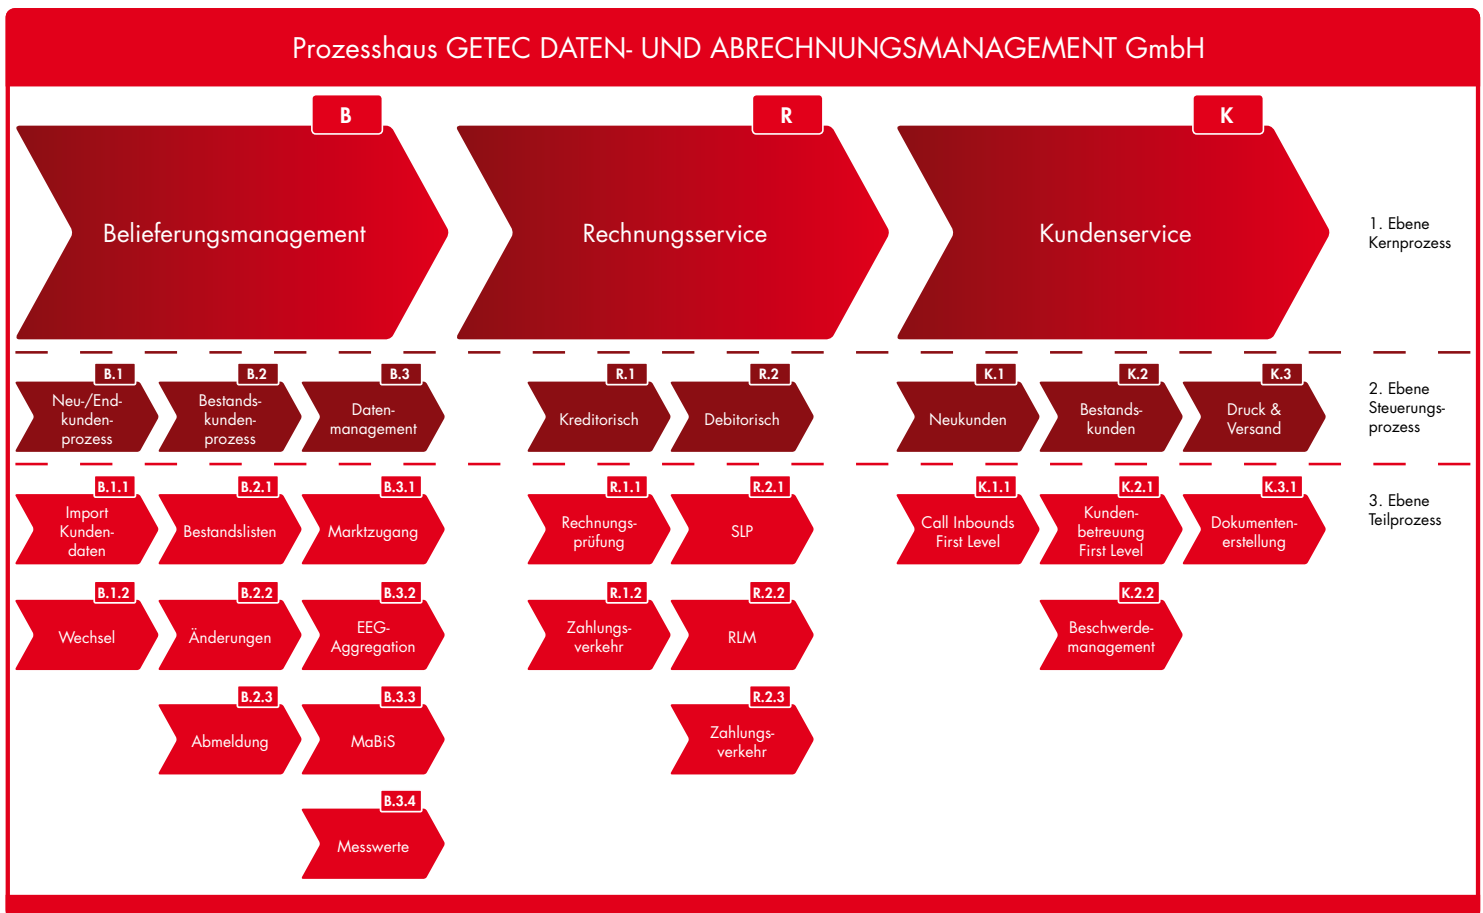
Prozesshaus GETEC DATEN- UND ABRECHNUNGSMANAGEMENT GmbH

B
Belieferungsmanagement

R
Rechnungsservice

K
Kundenservice

1. Ebene Kernprozess

B.1
Neu-/End-kunden-prozess

B.2
Bestands-kunden-prozess

B.3
Daten-management

R.1
Kreditorisch

R.2
Debitorisch

K.1
Neukunden

K.2
Bestands-kunden

K.3
Druck & Versand

2. Ebene Steuerungs-prozess

B.1.1
Import Kunden-daten

B.2.1
Bestandslisten

B.3.1
Marktzugang

R.1.1
Rechnungs-prüfung

R.2.1
SLP

K.1.1
Call Inbounds First Level

K.2.1
Kunden-betreuung First Level

K.3.1
Dokumenten-erstellung

3. Ebene Teilprozess

B.1.2
Wechsel

B.2.2
Änderungen

B.3.2
EEG-Aggregation

R.1.2
Zahlungs-verkehr

R.2.2
RLM

K.2.2
Beschwerde-management

B.2.3
Abmeldung

B.3.3
MaBiS

R.2.3
Zahlungs-verkehr

B.3.4
Messwerte